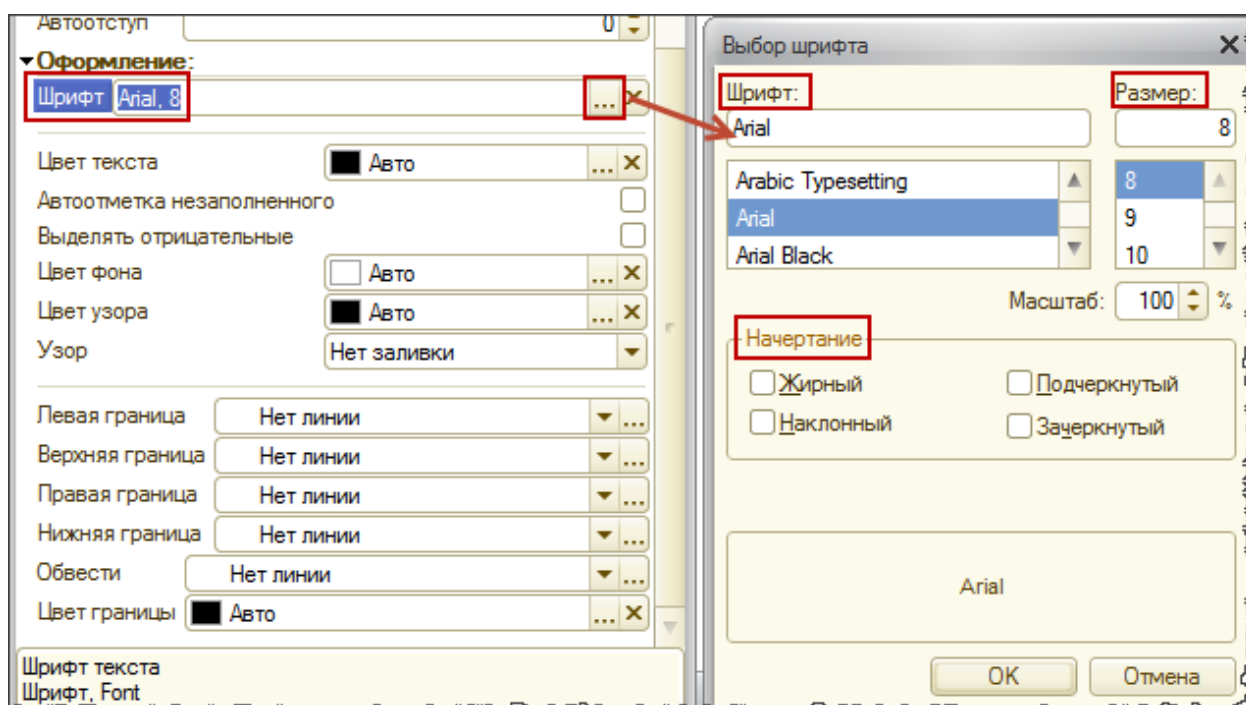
Автоотступ 0
Оформление:
Шрифт Arial, 8 ...
Цвет текста Авто
Автоотметка незаполненного
Выделять отрицательные
Цвет фона Авто
Цвет узора Авто
Узор Нет заливки
Левая граница Нет линии
Верхняя граница Нет линии
Правая граница Нет линии
Нижняя граница Нет линии
Обвести Нет линии
Цвет границы Авто
Шрифт текста
Шрифт, Font

Выбор шрифта
Шрифт:
Arial
Arabic Typesetting
Arial
Arial Black
Размер:
8
8
9
10
Масштаб: 100 %
Начертание
Жирный
Наклонный
Подчеркнутый
Зачеркнутый
Arial
OK
Отмена